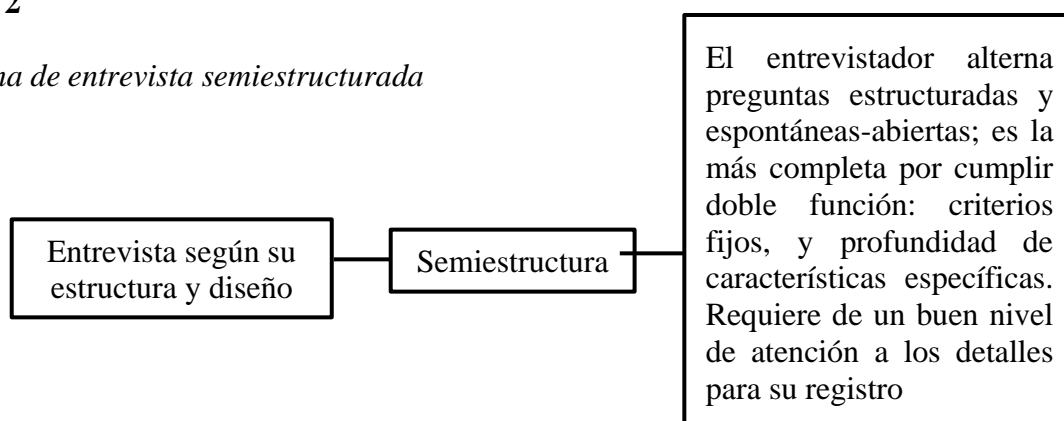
2

na de entrevista semiestructurada

Entrevista según su estructura y diseño

Semiestructura

El entrevistador alterna preguntas estructuradas y espontáneas-abiertas; es la más completa por cumplir doble función: criterios fijos, y profundidad de características específicas. Requiere de un buen nivel de atención a los detalles para su registro